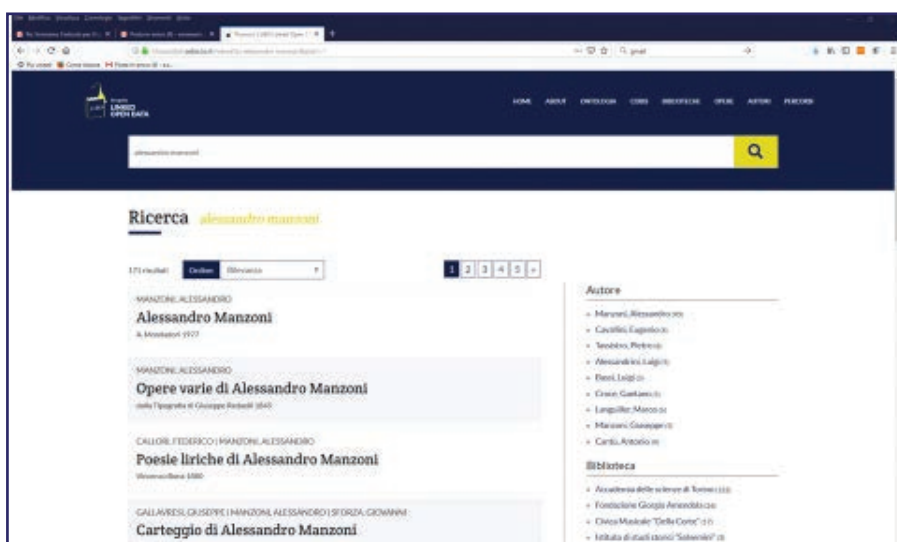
LINKED OPEN DATA

HOME ABOUT ONTOLOGIA CORSI BIBLIOTECHE OPERE AUTORI PERCORSI

alessandro manzoni

Ricerca alessandro manzoni

171 risultati Ordina Rilevanza

1 2 3 4 5 »

MANZONI, ALESSANDRO
Alessandro Manzoni
A. Mondadori 1977

MANZONI, ALESSANDRO
Opere varie di Alessandro Manzoni
dalla Tipografia di Giuseppe Redaelli 1845

CALLORI, FEDERICO | MANZONI, ALESSANDRO
Poesie liriche di Alessandro Manzoni
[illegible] 1880

GALLAVRESI, GIUSEPPE | MANZONI, ALESSANDRO | SFORZA, GIOVANNI
Carteggio di Alessandro Manzoni

Autore
» Manzoni, Alessandro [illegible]
» Cavallini, Eugenio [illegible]
» Tenisbro, Pietro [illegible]
» Alessandrini, Luigi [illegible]
» Beni, Luigi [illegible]
» Croce, Gaetano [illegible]
» Langwiller, Marco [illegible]
» Manzoni, Giuseppe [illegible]
» Cantù, Antonio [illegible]

Biblioteca
» Accademia delle scienze di Torino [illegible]
» Fondazione Giorgio Amendola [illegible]
» Civica Musicale "Della Corte" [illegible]
» Istituto di studi storici "Salvemini" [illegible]